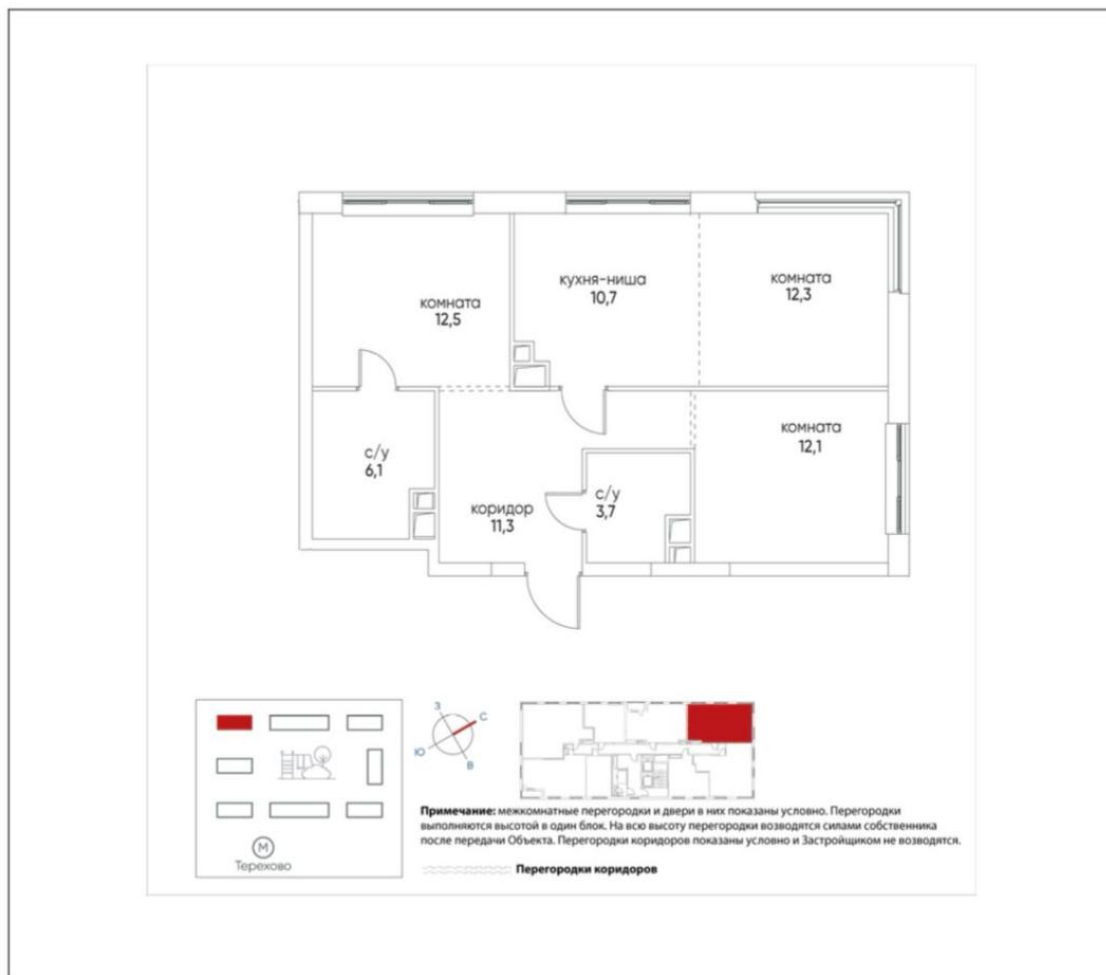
комната
12,5

кухня-ниша
10,7

комната
12,3

с/у
6,1

коридор
11,3

с/у
3,7

комната
12,1

З
С
Ю
В

М
Терехово

**Примечание:** межкомнатные перегородки и двери в них показаны условно. Перегородки выполняются высотой в один блок. На всю высоту перегородки возводятся силами собственника после передачи Объекта. Перегородки коридоров показаны условно и Застройщиком не возводятся.

Перегородки коридоров